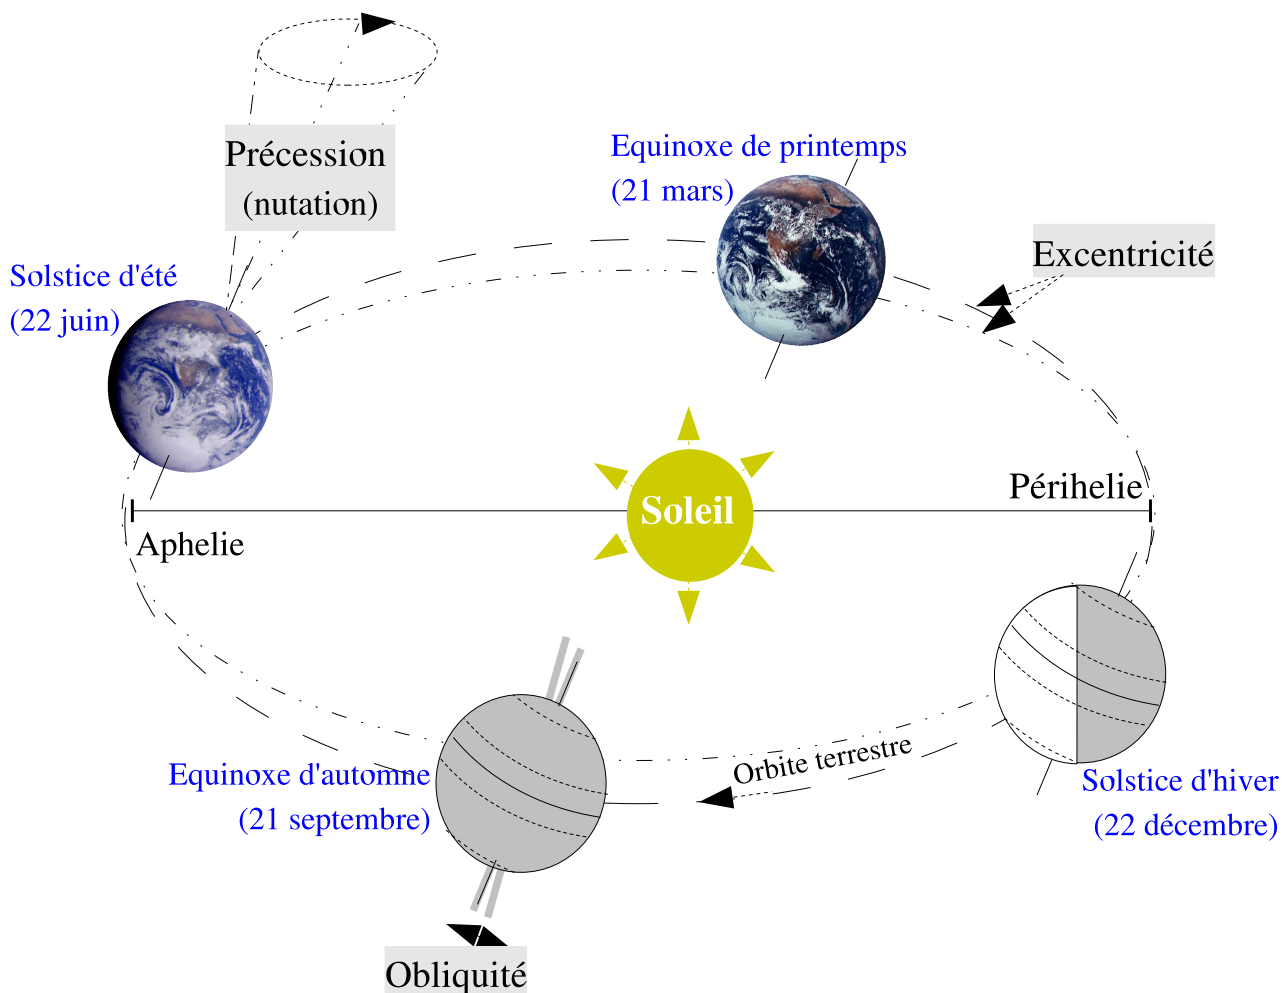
Précession
(nutation)

Equinoxe de printemps
(21 mars)

Excentricité

Solstice d'été
(22 juin)

Soleil

Périhelie

Aphelie

Orbite terrestre

Equinoxe d'automne
(21 septembre)

Solstice d'hiver
(22 décembre)

Obliquité